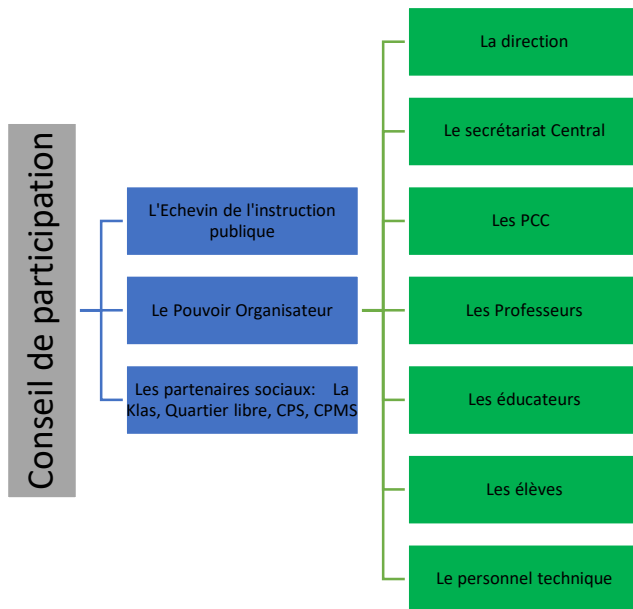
Conseil de participation

L'Echevin de l'instruction publique

Le Pouvoir Organisateur

Les partenaires sociaux: La Klas, Quartier libre, CPS, CPMS

La direction

Le secrétariat Central

Les PCC

Les Professeurs

Les éducateurs

Les élèves

Le personnel technique